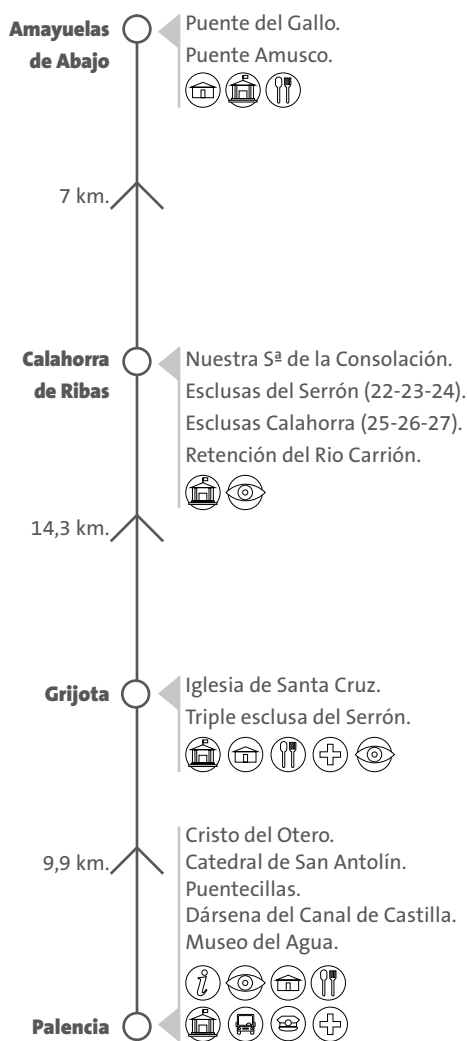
Amayuelas de Abajo

Puente del Gallo.
Puente Amusco.

7 km.

Calahorra de Ribas

Nuestra Sª de la Consolación.
Esclusas del Serrón (22-23-24).
Esclusas Calahorra (25-26-27).
Retención del Rio Carrión.

14,3 km.

Grijota

Iglesia de Santa Cruz.
Triple esclusa del Serrón.

9,9 km.

Cristo del Otero.
Catedral de San Antolín.
Puentecillas.
Dársena del Canal de Castilla.
Museo del Agua.

Palencia